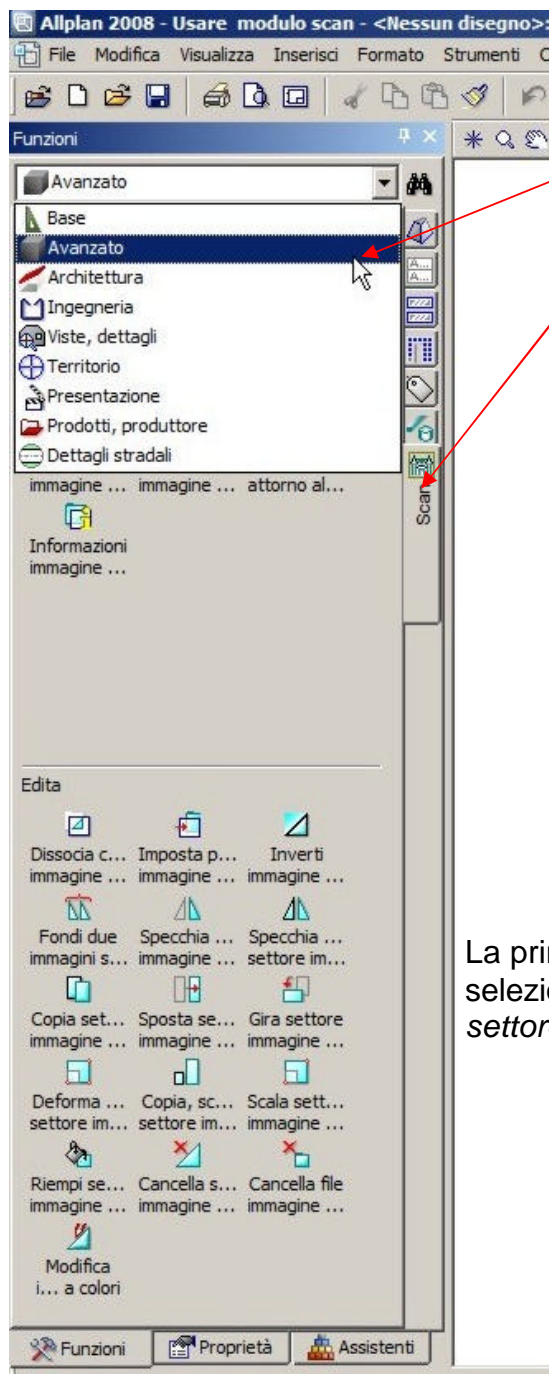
Allplan 2008 - Usare modulo scan - <Nessun disegno>

File Modifica Visualizza Inserisci Formato Strumenti C

Funzioni

Avanzato

Base
Avanzato
Architettura
Ingegneria
Viste, dettagli
Territorio
Presentazione
Prodotti, produttore
Dettagli stradali

immagine ... immagine ... attorno al...

Informazioni immagine ...

Scan

Edita

Dissocia c... immagine ...
Imposta p... immagine ...
Inverti immagine ...
Fondi due immagini s...
Specchia ... immagine ...
Specchia ... settore im...
Copia set... immagine ...
Sposta se... immagine ...
Gira settore immagine ...
Deforma ... settore im...
Copia, sc... settore im...
Scala sett... immagine ...
Riempi se... immagine ...
Cancella s... immagine ...
Cancella file immagine ...
Modifica i... a colori

Funzioni
Proprietà
Assistenti

La pri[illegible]
selezi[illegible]
settor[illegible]